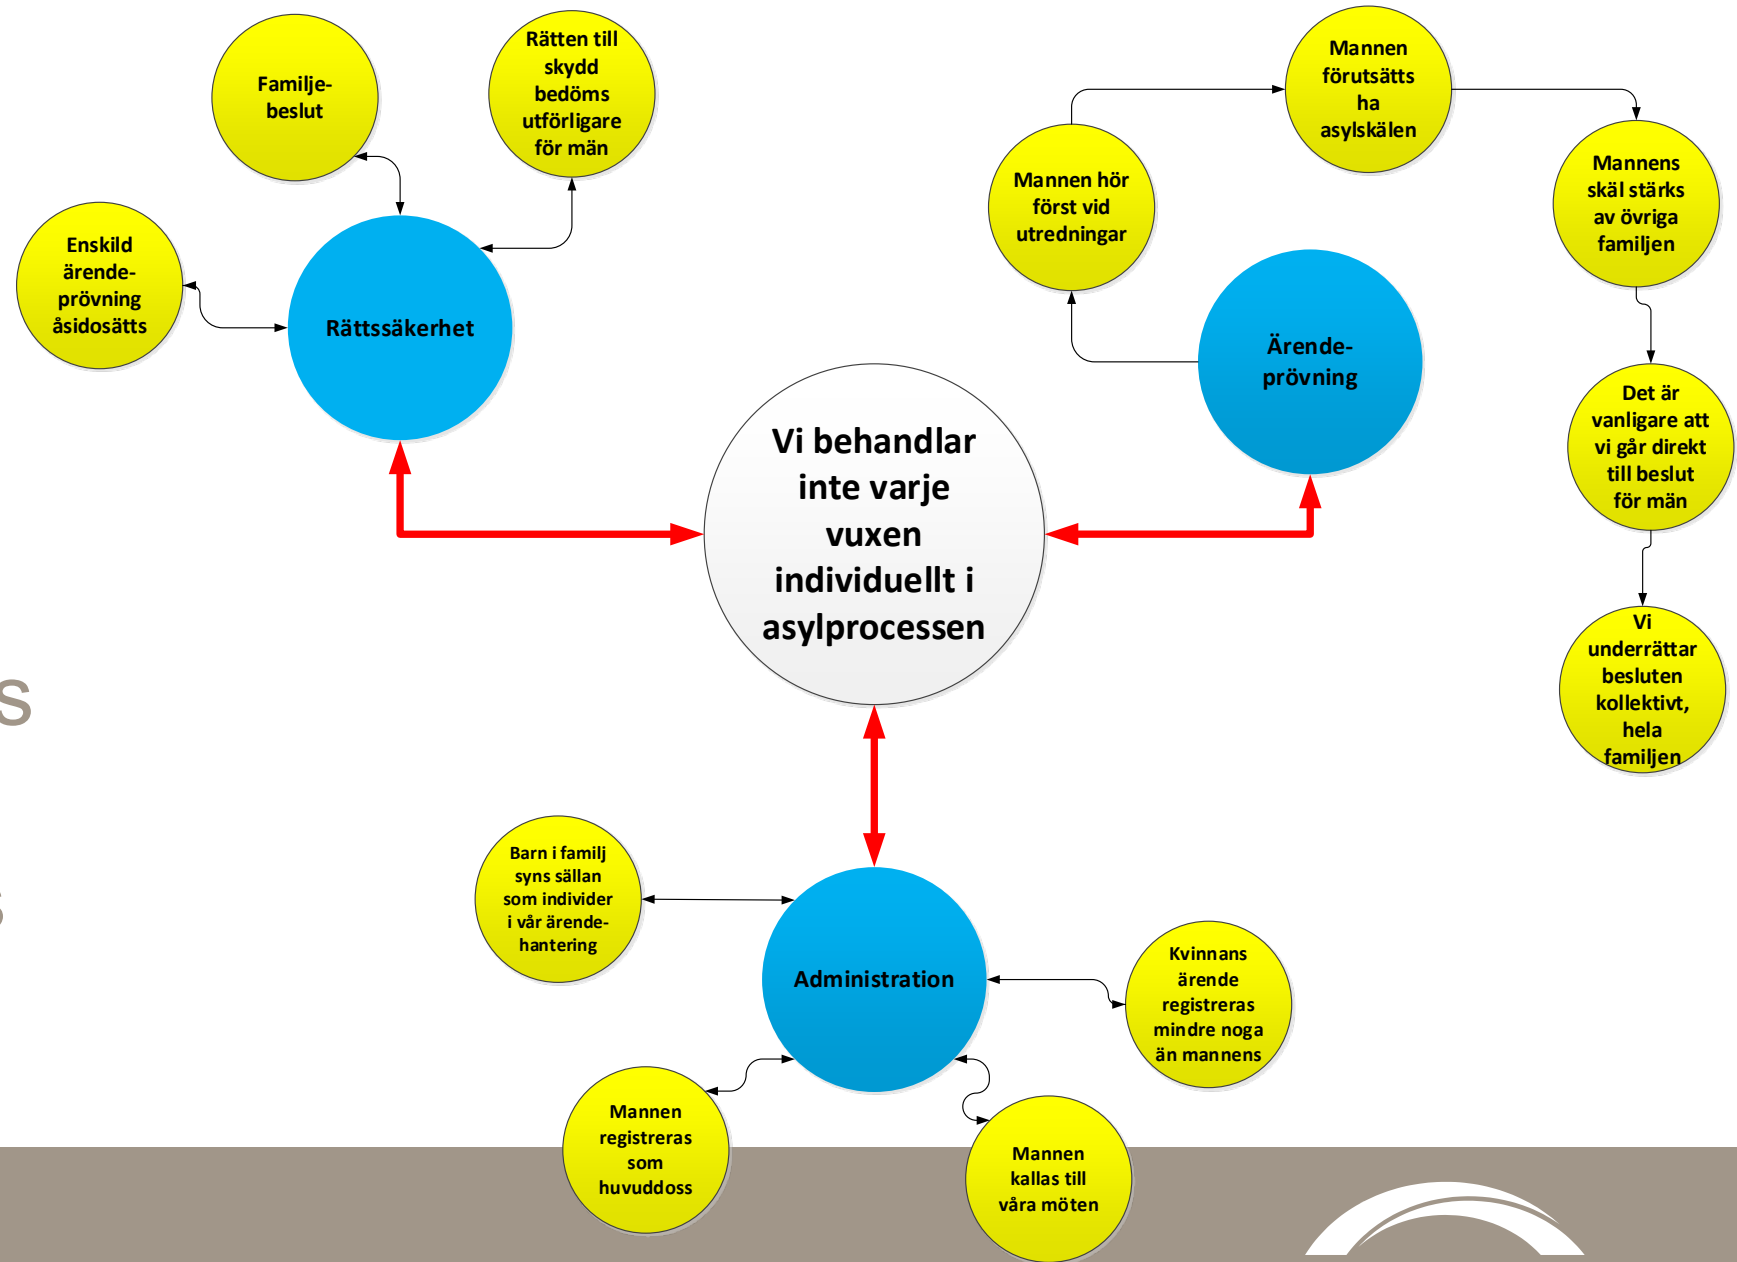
Familjebeslut

Rätten till skydd bedöms utförligare för män

Enskild ärendeprövning åsidosätts

Rättssäkerhet

Mannen hör först vid utredningar

Mannen förutsätts ha asylskälen

Mannens skäl stärks av övriga familjen

Ärendeprövning

Det är vanligare att vi går direkt till beslut för män

Vi underrättar besluten kollektivt, hela familjen

Vi behandlar inte varje vuxen individuellt i asylprocessen

Barn i familj syns sällan som individer i vår ärendehantering

Administration

Kvinnans ärende registreras mindre noga än mannens

Mannen registreras som huvuddoss

Mannen kallas till våra möten